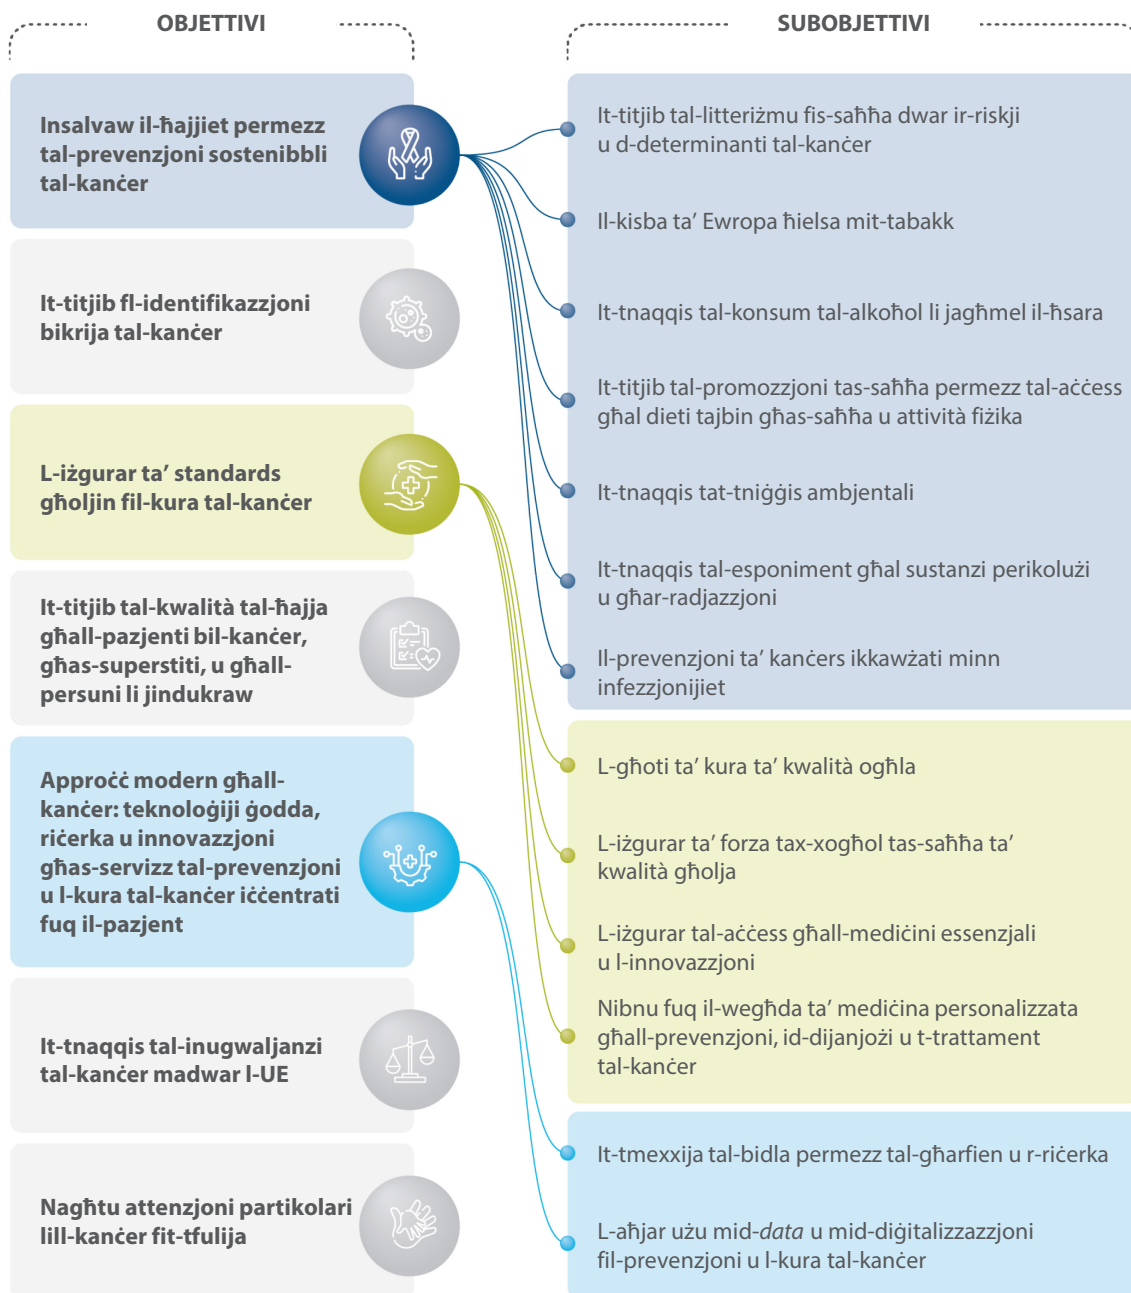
OBJETTIVI

SUBOBJETTIVI

Insalvaw il-ħajjiet permezz tal-prevenzjoni sostenibbli tal-kanċer

It-titjib fl-identifikazzjoni bikrija tal-kanċer

L-iżgurar ta' standards għoljin fil-kura tal-kanċer

It-titjib tal-kwalità tal-ħajja għall-pazjenti bil-kanċer, għas-superstiti, u għall-persuni li jindukraw

Approċċ modern għall-kanċer: teknoloġiji ġodda, riċerka u innovazzjoni għas-servizz tal-prevenzjoni u l-kura tal-kanċer iċċentrati fuq il-pazjent

It-tnaqqis tal-inugwaljanzi tal-kanċer madwar l-UE

Nagħtu attenzjoni partikolari lill-kanċer fit-tfulija

It-titjib tal-litteriżmu fis-saħħa dwar ir-riskji u d-determinanti tal-kanċer

Il-kisba ta' Ewropa ħielsa mit-tabakk

It-tnaqqis tal-konsum tal-alkoħol li jagħmel il-ħsara

It-titjib tal-promozzjoni tas-saħħa permezz tal-aċċess għal dieti tajbin għas-saħħa u attività fiżika

It-tnaqqis tat-tniġġis ambjentali

It-tnaqqis tal-esponiment għal sustanzi perikolużi u għar-radjazzjoni

Il-prevenzjoni ta' kanċers ikkawżati minn infezzjonijiet

L-għoti ta' kura ta' kwalità ogħla

L-iżgurar ta' forza tax-xogħol tas-saħħa ta' kwalità għolja

L-iżgurar tal-aċċess għall-mediċini essenzjali u l-innovazzjoni

Nibnu fuq il-wegħda ta' mediċina personalizzata għall-prevenzjoni, id-dijanjożi u t-trattament tal-kanċer

It-tmexxija tal-bidla permezz tal-għarfien u r-riċerka

L-aħjar użu mid-data u mid-diġitalizzazzjoni fil-prevenzjoni u l-kura tal-kanċer